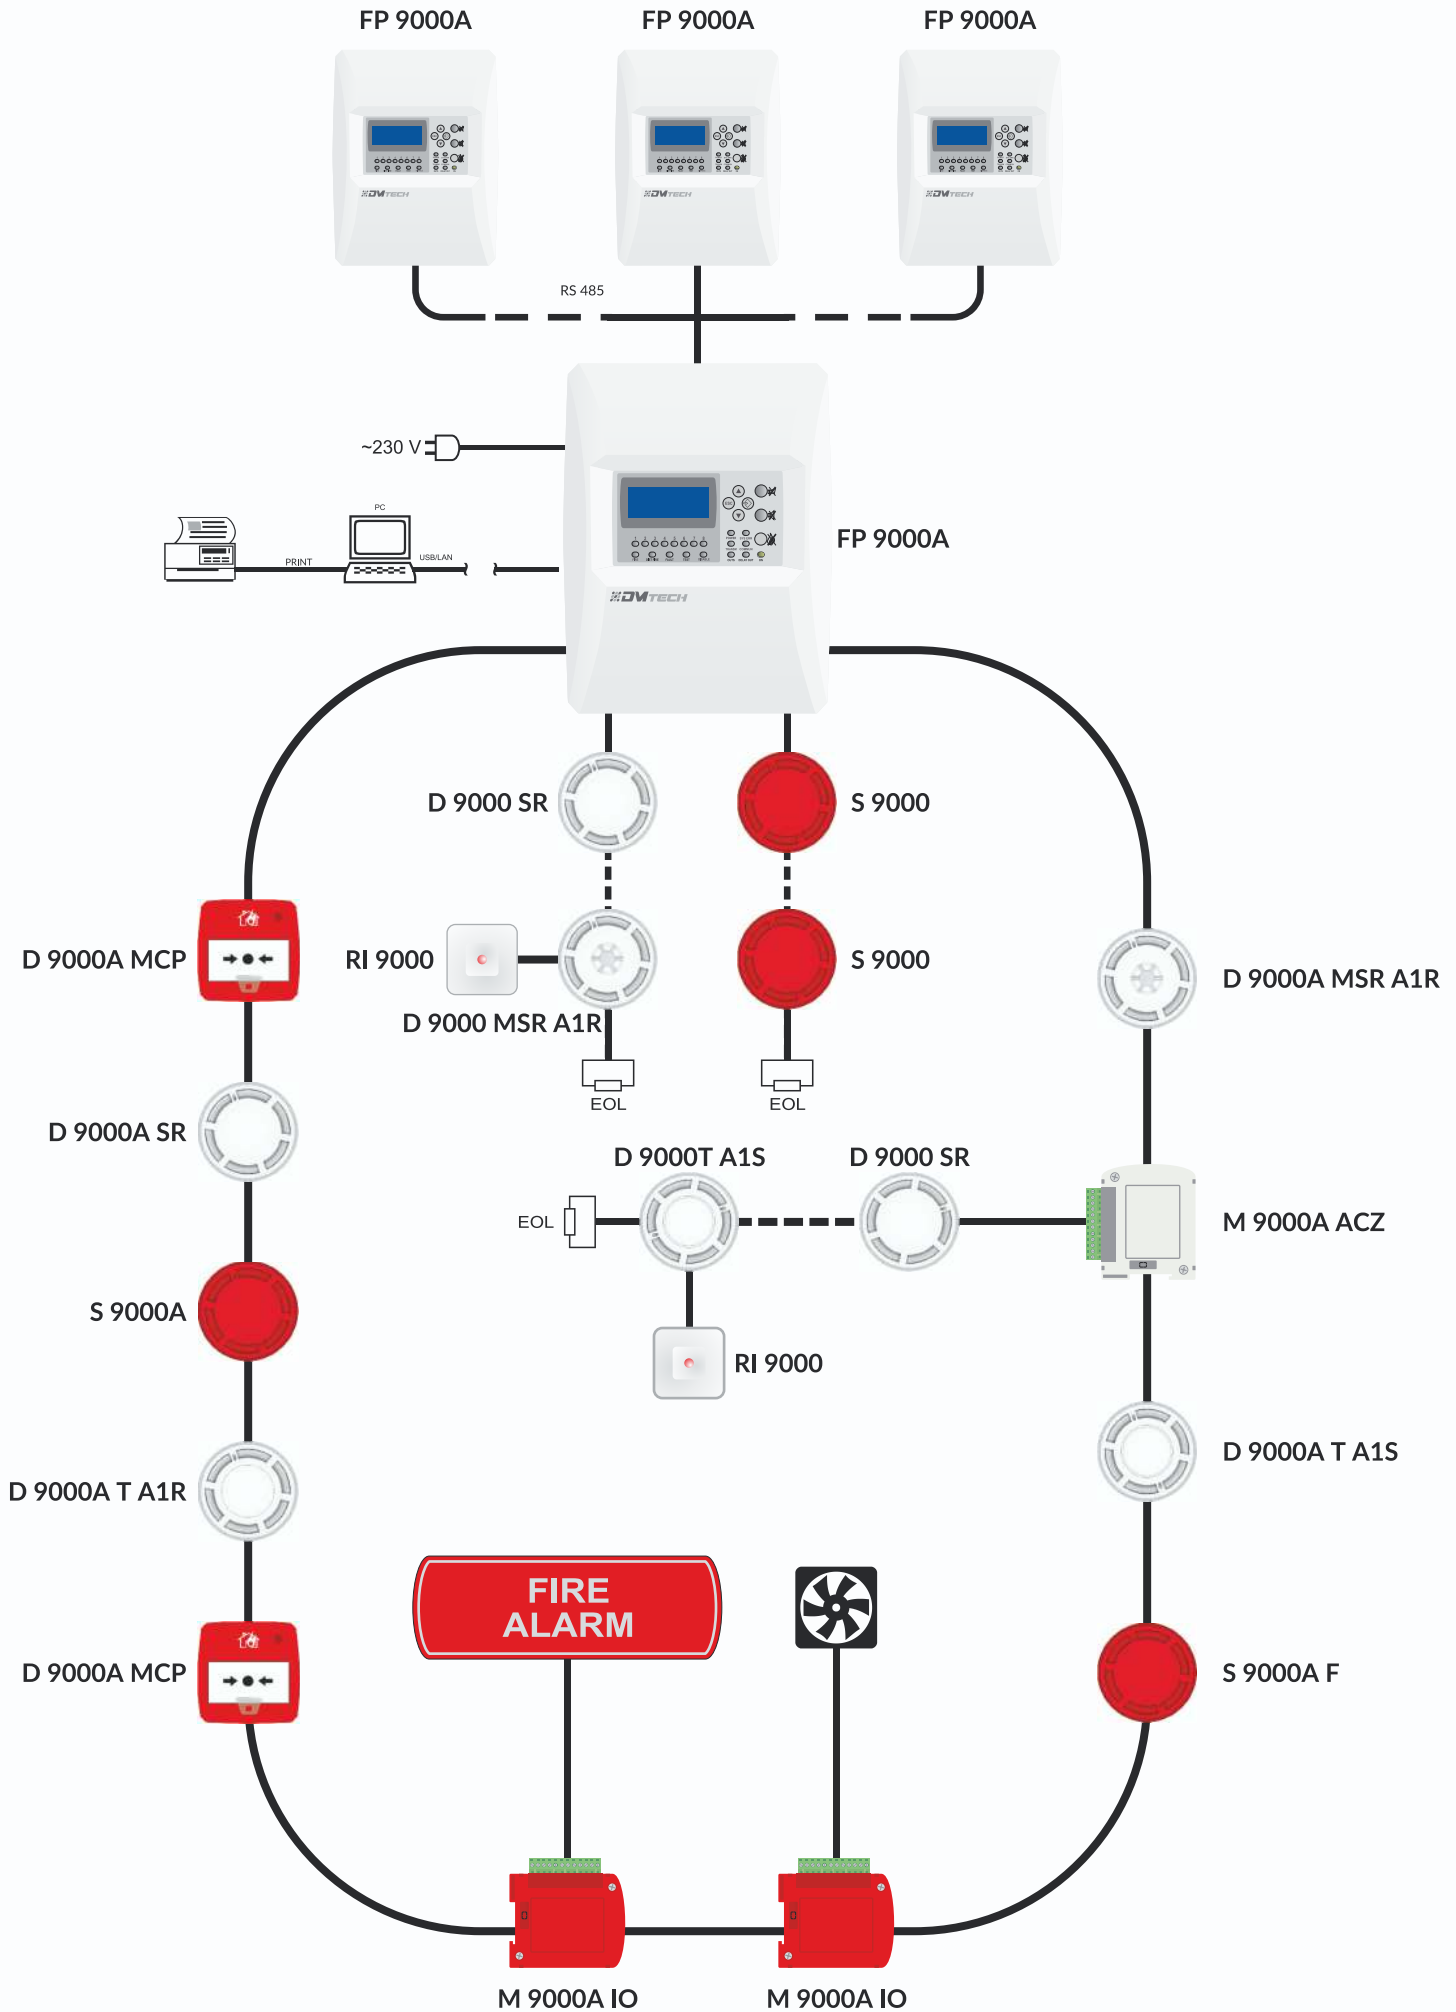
FP 9000A
FP 9000A
FP 9000A

RS 485

~230 V

PC

PRINT

USB/LAN

FP 9000A

D 9000 SR

S 9000

D 9000A MCP

RI 9000

S 9000

D 9000A MSR A1R

D 9000 MSR A1R

EOL

EOL

D 9000A SR

D 9000T A1S

D 9000 SR

EOL

M 9000A ACZ

S 9000A

RI 9000

D 9000A T A1S

D 9000A T A1R

FIRE ALARM

D 9000A MCP

S 9000A F

M 9000A IO

M 9000A IO